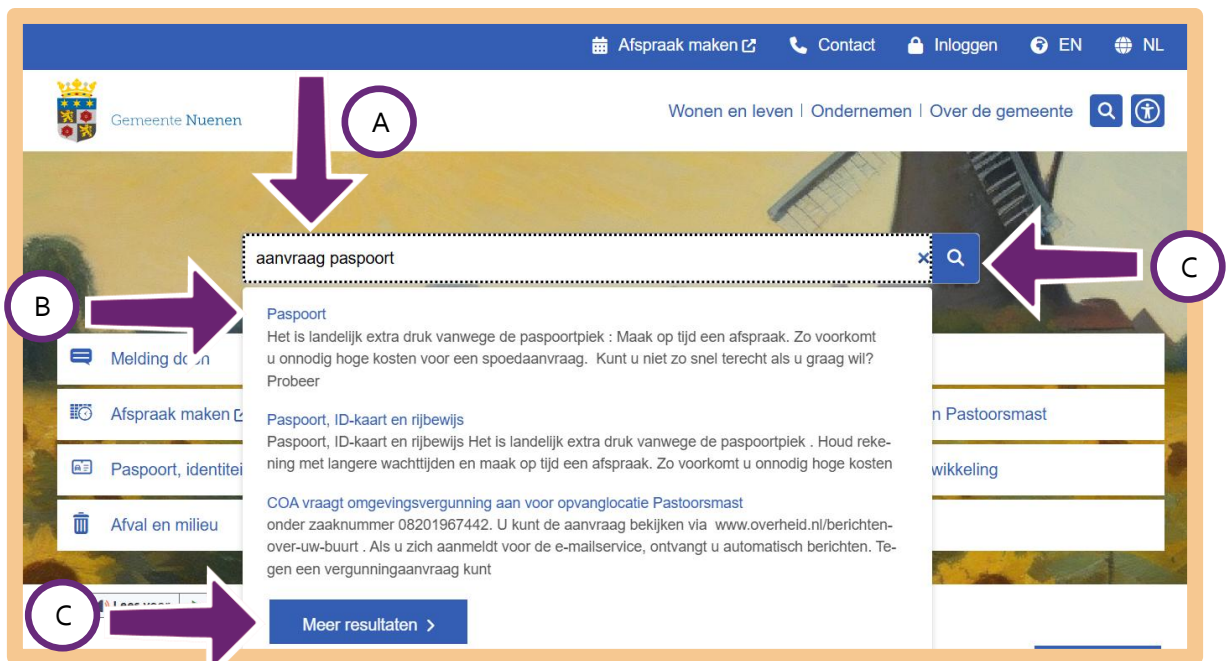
Afspraak maken Contact Inloggen EN NL

Gemeente Nuenen

Wonen en leven | Ondernemen | Over de gemeente

A

aanvraag paspoort

B

C

Paspoort
Het is landelijk extra druk vanwege de paspoortpiek : Maak op tijd een afspraak. Zo voorkomt u onnodig hoge kosten voor een spoedaanvraag. Kunt u niet zo snel terecht als u graag wil? Probeer

Paspoort, ID-kaart en rijbewijs
Paspoort, ID-kaart en rijbewijs Het is landelijk extra druk vanwege de paspoortpiek . Houd rekening met langere wachttijden en maak op tijd een afspraak. Zo voorkomt u onnodig hoge kosten

COA vraagt omgevingsvergunning aan voor opvanglocatie Pastoorsmast
onder zaaknummer 08201967442. U kunt de aanvraag bekijken via www.overheid.nl/berichten-over-uw-buurt . Als u zich aanmeldt voor de e-mailservice, ontvangt u automatisch berichten. Tegen een vergunningaanvraag kunt

Meer resultaten

Melding do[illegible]n

Afspraak maken

Paspoort, identitei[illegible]

Afval en milieu

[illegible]n Pastoorsmast

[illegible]wikkeling

C

Lees voor